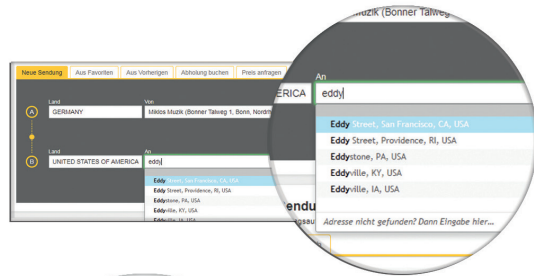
Neue Sendung | Aus Favoriten | Aus Vorherigen | Abholung buchen | Preis anfragen

A
Land
GERMANY
Von
Miklos Muzik (Bonner Talweg 1, Bonn, Nordrh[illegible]

B
Land
UNITED STATES OF AMERICA
An
eddy

Eddy Street, San Francisco, CA, USA
Eddy Street, Providence, RI, USA
Eddystone, PA, USA
Eddyville, KY, USA
Eddyville, IA, USA

endu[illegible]

Miklos Muzik (Bonner Talweg 1, Bonn, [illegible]

ERICA
An
eddy

Eddy Street, San Francisco, CA, USA
Eddy Street, Providence, RI, USA
Eddystone, PA, USA
Eddyville, KY, USA
Eddyville, IA, USA
Adresse nicht gefunden? Dann Eingabe hier...